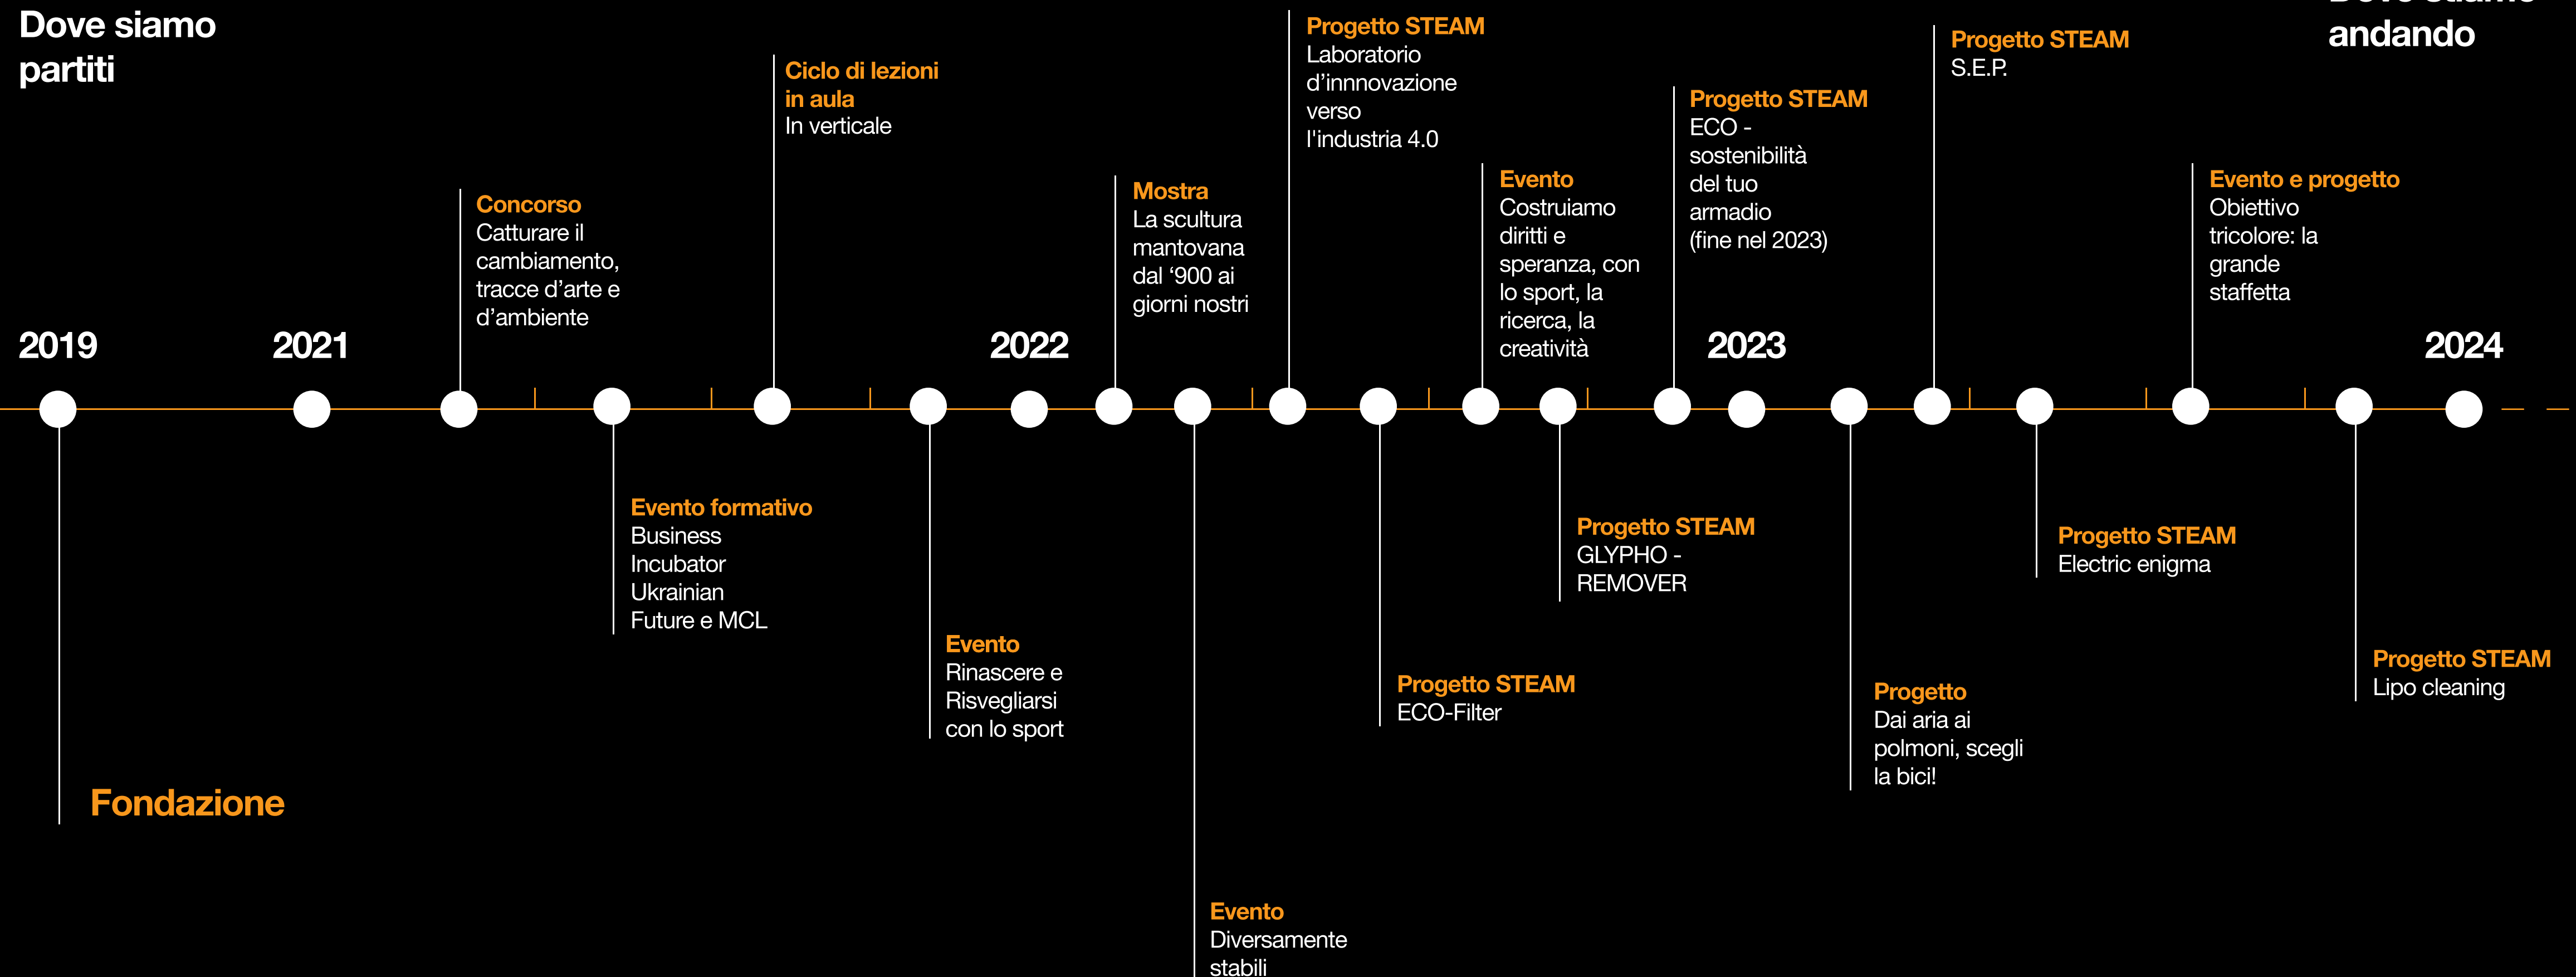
Dove siamo partiti

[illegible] andando

2019

Fondazione

2021

Concorso
Catturare il cambiamento, tracce d'arte e d'ambiente

Evento formativo
Business Incubator Ukrainian Future e MCL

Ciclo di lezioni in aula
In verticale

Evento
Rinascere e Risvegliarsi con lo sport

2022

Mostra
La scultura mantovana dal '900 ai giorni nostri

Evento
Diversamente stabili

Progetto STEAM
Laboratorio d'innnovazione verso l'industria 4.0

Progetto STEAM
ECO-Filter

Evento
Costruiamo diritti e speranza, con lo sport, la ricerca, la creatività

Progetto STEAM
GLYPHO - REMOVER

Progetto STEAM
ECO - sostenibilità del tuo armadio (fine nel 2023)

2023

Progetto
Dai aria ai polmoni, scegli la bici!

Progetto STEAM
S.E.P.

Progetto STEAM
Electric enigma

Evento e progetto
Obiettivo tricolore: la grande staffetta

Progetto STEAM
Lipo cleaning

2024